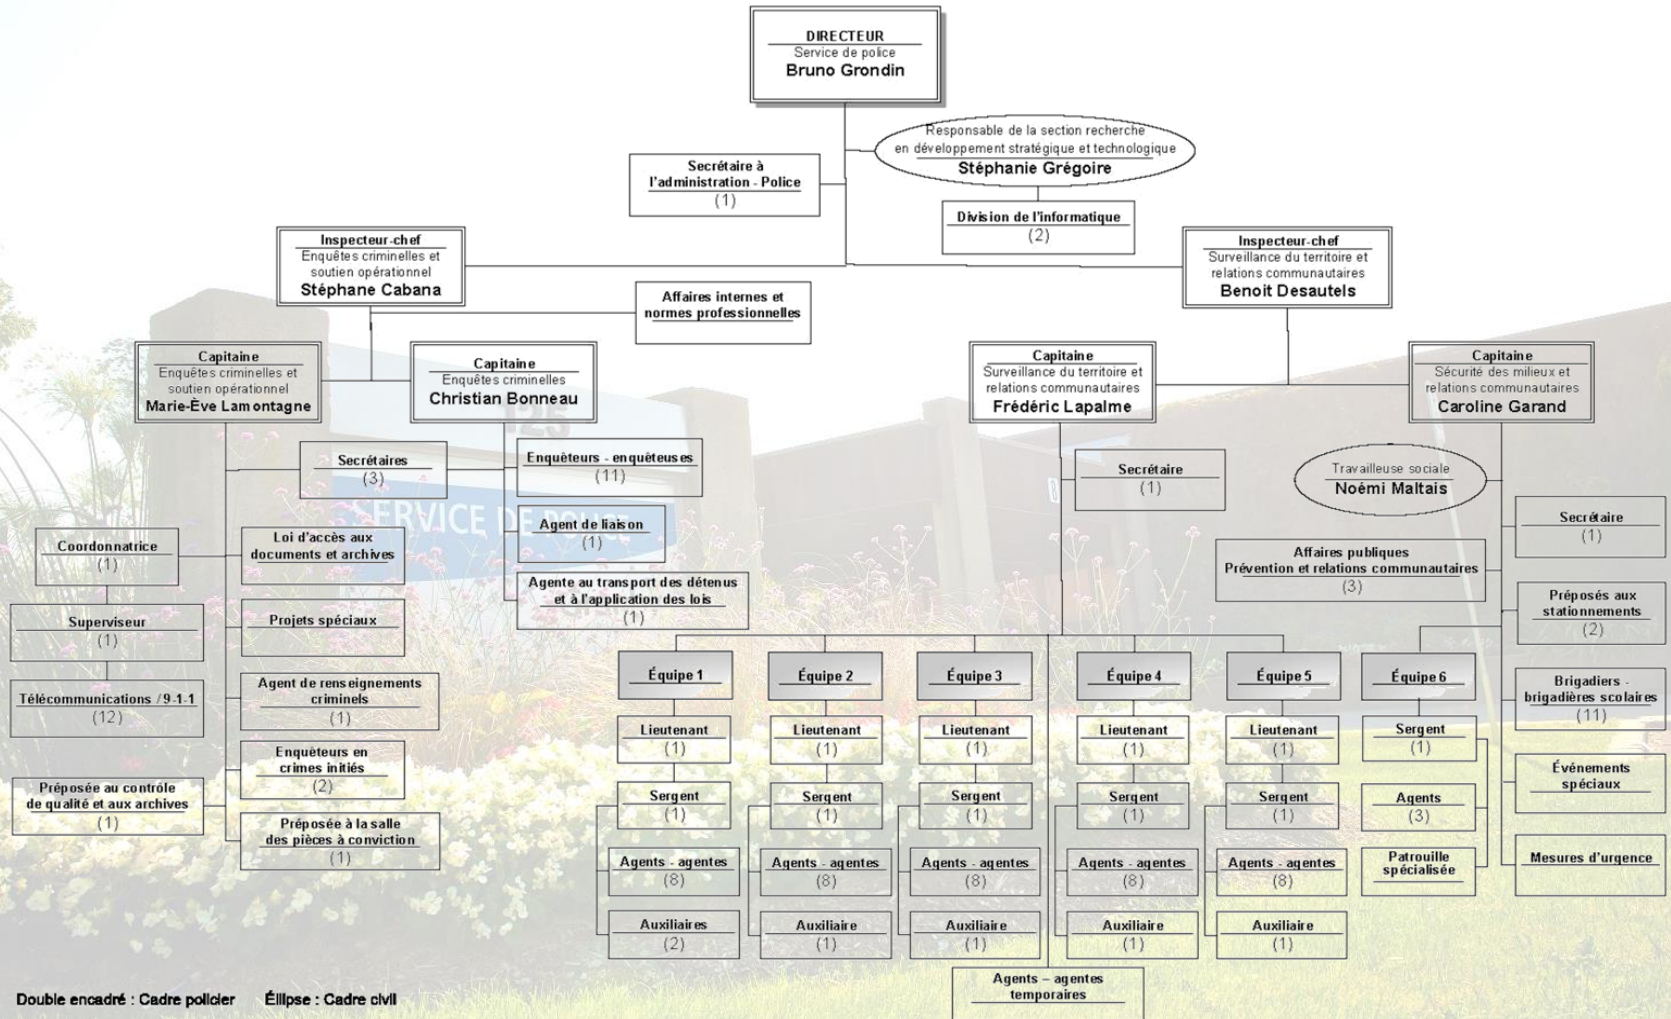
DIRECTEUR
Service de police
Bruno Grondin

Responsable de la section recherche en développement stratégique et technologique
Stéphanie Grégoire

Secrétaire à l'administration - Police
(1)

Division de l'informatique
(2)

Inspecteur-chef
Enquêtes criminelles et soutien opérationnel
Stéphane Cabana

Affaires internes et normes professionnelles

Inspecteur-chef
Surveillance du territoire et relations communautaires
Benoit Desautels

Capitaine
Enquêtes criminelles et soutien opérationnel
Marie-Ève Lamontagne

Capitaine
Enquêtes criminelles
Christian Bonneau

Capitaine
Surveillance du territoire et relations communautaires
Frédéric Lapalme

Capitaine
Sécurité des milieux et relations communautaires
Caroline Garand

Secrétaires
(3)

Enquêteurs - enquêteuses
(11)

Secrétaire
(1)

Travailleuse sociale
Noémi Maltais

Secrétaire
(1)

Coordonnatrice
(1)

Loi d'accès aux documents et archives

Agent de liaison
(1)

Affaires publiques
Prévention et relations communautaires
(3)

Superviseur
(1)

Projets spéciaux

Agente au transport des détenus et à l'application des lois
(1)

Préposés aux stationnements
(2)

Télécommunications / 9-1-1
(12)

Agent de renseignements criminels
(1)

Enquêteurs en crimes initiés
(2)

Préposée au contrôle de qualité et aux archives
(1)

Préposée à la salle des pièces à conviction
(1)

Équipe 1
Lieutenant
(1)
Sergent
(1)
Agents - agentes
(8)
Auxiliaires
(2)

Équipe 2
Lieutenant
(1)
Sergent
(1)
Agents - agentes
(8)
Auxiliaire
(1)

Équipe 3
Lieutenant
(1)
Sergent
(1)
Agents - agentes
(8)
Auxiliaire
(1)

Équipe 4
Lieutenant
(1)
Sergent
(1)
Agents - agentes
(8)
Auxiliaire
(1)

Équipe 5
Lieutenant
(1)
Sergent
(1)
Agents - agentes
(8)
Auxiliaire
(1)

Équipe 6
Sergent
(1)
Agents
(3)
Patrouille spécialisée

Brigadiers - brigadières scolaires
(11)

Événements spéciaux

Mesures d'urgence

Agents – agentes temporaires

Double encadré : Cadre policier     Éllipse : Cadre civil